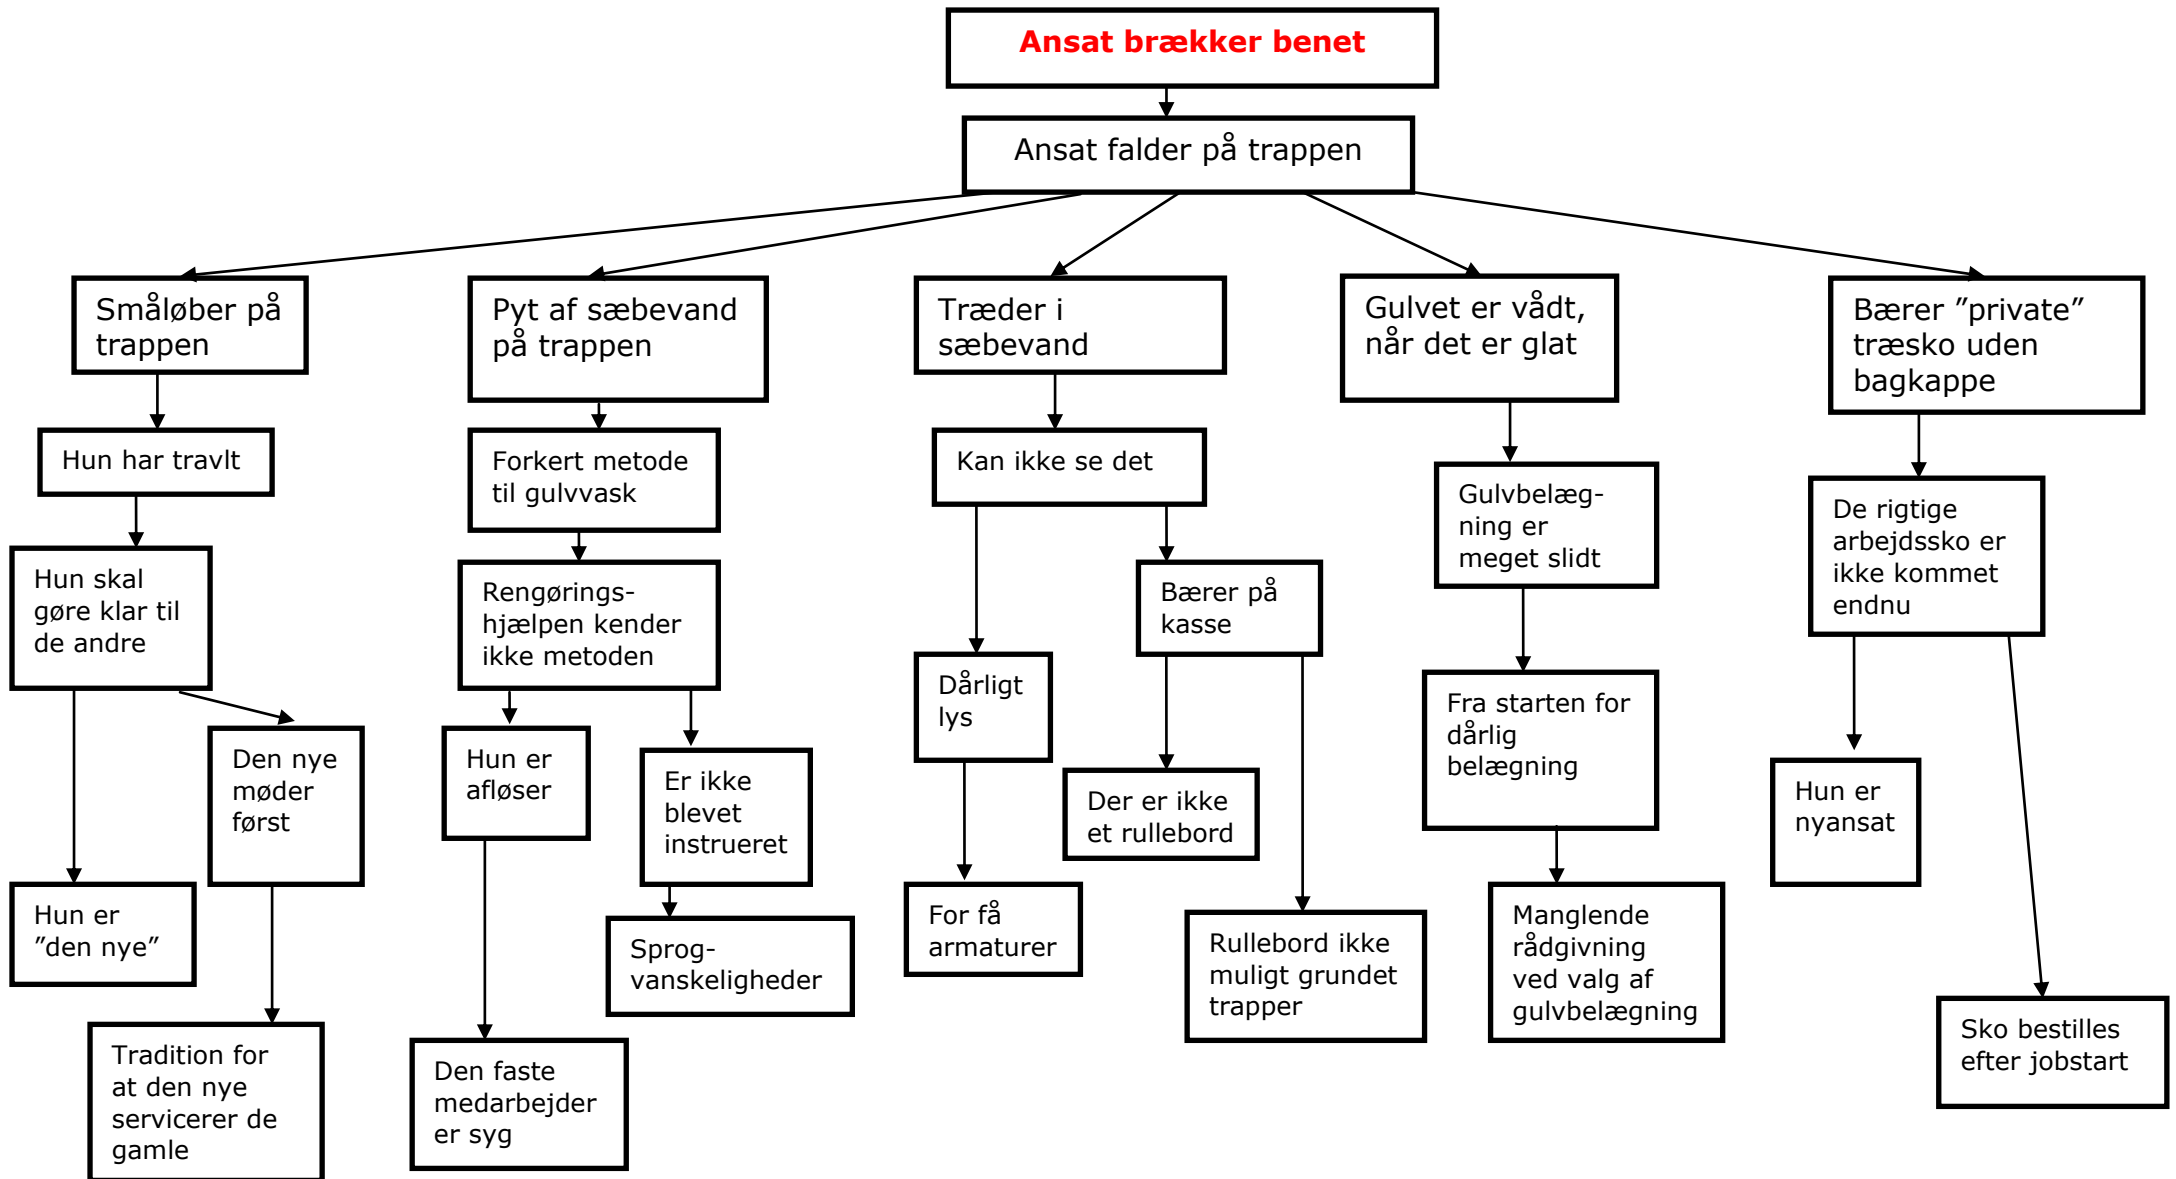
Ansat brækker benet

Ansat falder på trappen

Småløber på trappen

Hun har travlt

Hun skal gøre klar til de andre

Den nye møder først

Hun er "den nye"

Tradition for at den nye servicerer de gamle

Pyt af sæbevand på trappen

Forkert metode til gulvvask

Rengørings-hjælpen kender ikke metoden

Hun er afløser

Er ikke blevet instrueret

Sprog-vanskeligheder

Den faste medarbejder er syg

Træder i sæbevand

Kan ikke se det

Dårligt lys

For få armaturer

Bærer på kasse

Der er ikke et rullebord

Rullebord ikke muligt grundet trapper

Gulvet er vådt, når det er glat

Gulvbelæg-ning er meget slidt

Fra starten for dårlig belægning

Manglende rådgivning ved valg af gulvbelægning

Bærer "private" træsko uden bagkappe

De rigtige arbejdssko er ikke kommet endnu

Hun er nyansat

Sko bestilles efter jobstart